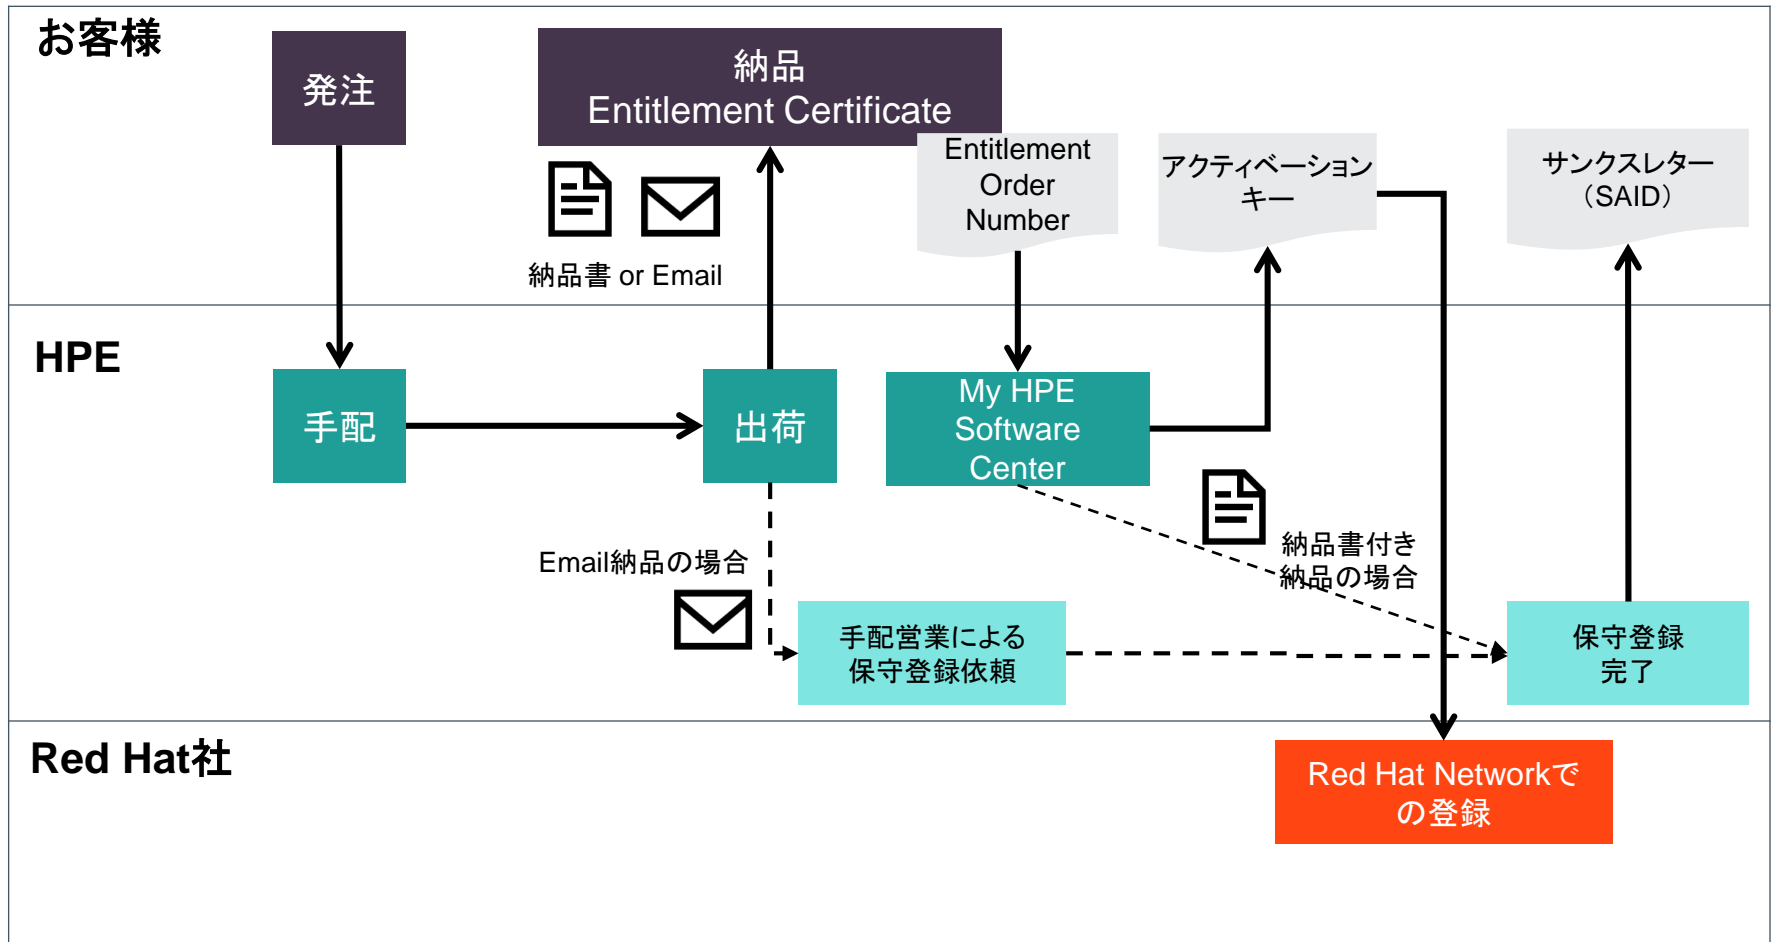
お客様

発注

納品
Entitlement Certificate

納品書 or Email

Entitlement Order Number

アクティベーションキー

サンクスレター（SAID）

HPE

手配

出荷

My HPE Software Center

Email納品の場合

納品書付き納品の場合

手配営業による保守登録依頼

保守登録完了

Red Hat社

Red Hat Networkでの登録